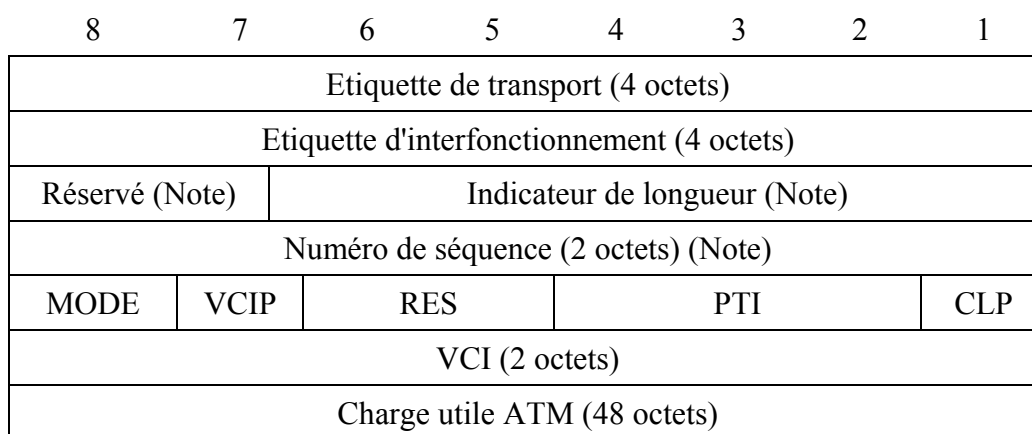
| 8 | 7 | 6 | 5 | 4 | 3 | 2 | 1 |
|---|---|---|---|---|---|---|---|
| Etiquette de transport (4 octets) | | | | | | | |
| Etiquette d'interfonctionnement (4 octets) | | | | | | | |
| Réservé (Note) | | Indicateur de longueur (Note) | | | | | |
| Numéro de séquence (2 octets) (Note) | | | | | | | |
| MODE | VCIP | RES | | PTI | | | CLP |
| VCI (2 octets) | | | | | | | |
| Charge utile ATM (48 octets) | | | | | | | |